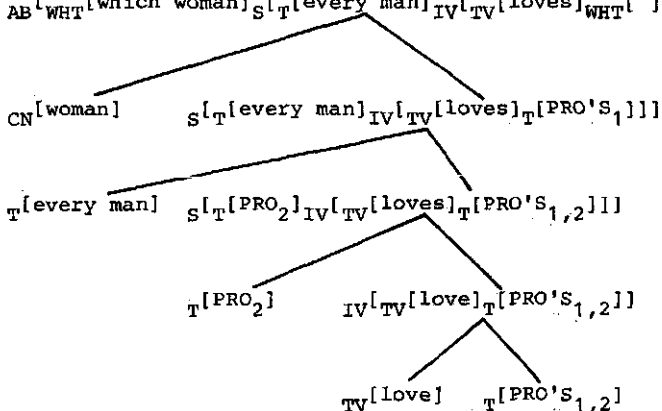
$_{AB}[_{WHT}[\text{which woman}]_{S}[_{T}[\text{every man}]_{IV}[_{TV}[\text{loves}]_{WHT}[\;]$

$_{CN}[\text{woman}]$ $_{S}[_{T}[\text{every man}]_{IV}[_{TV}[\text{loves}]_{T}[\text{PRO'S}_{1}]]]$

$_{T}[\text{every man}]$ $_{S}[_{T}[\text{PRO}_{2}]_{IV}[_{TV}[\text{loves}]_{T}[\text{PRO'S}_{1,2}]]]$

$_{T}[\text{PRO}_{2}]$ $_{IV}[_{TV}[\text{love}]_{T}[\text{PRO'S}_{1,2}]]$

$_{TV}[\text{love}]$ $_{T}[\text{PRO'S}_{1,2}]$